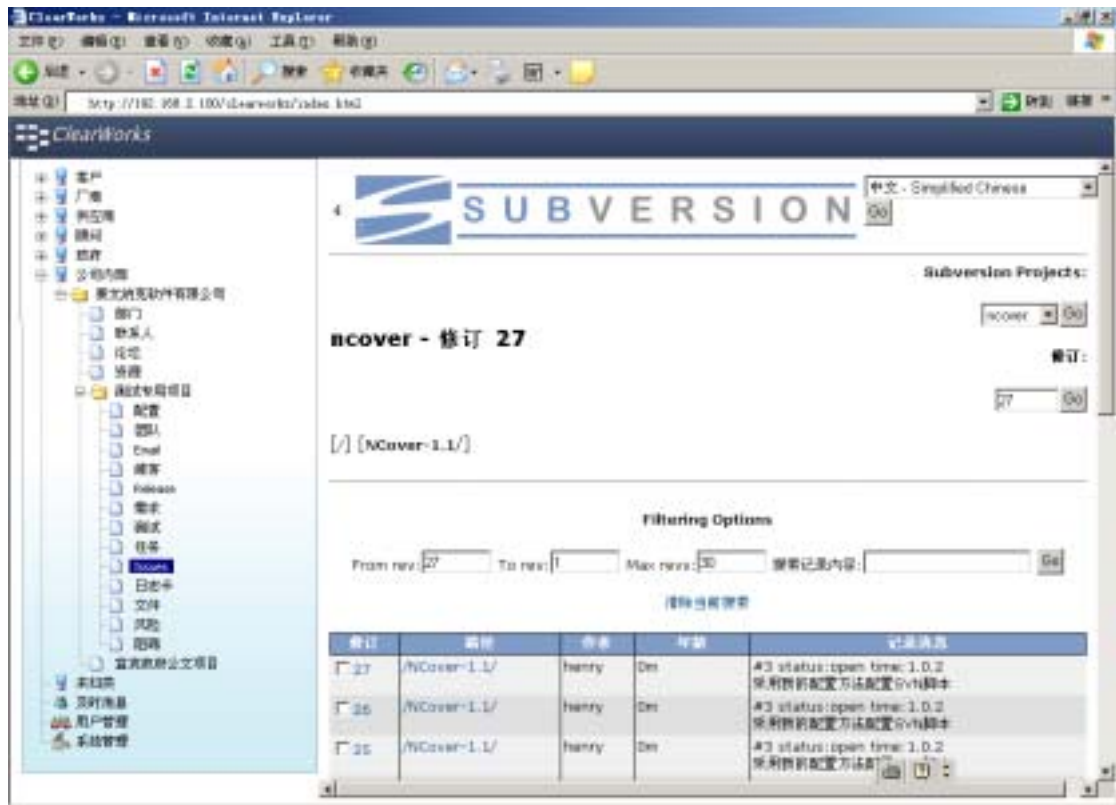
ClearWorks - Microsoft Internet Explorer

文件(F) 编辑(E) 查看(V) 收藏(A) 工具(T) 帮助(H)

后退 搜索 收藏夹

地址(D) http://192.168.2.100/clearworks/index.html

转到 链接

ClearWorks

客户
厂商
供应商
顾问
管理
公司内部
赛文纳克软件有限公司
部门
联系人
论坛
资源
测试专题项目
配置
团队
Email
博客
Release
需求
测试
任务
Issues
日志卡
文件
风险
跟踪
宣言数据交文项目
本日历
及时消息
用户管理
系统管理

中文 - Simplified Chinese

Go

SUBVERSION

Subversion Projects:

ncover Go

ncover - 修订 27

修订:

27 Go

[/] [NCover-1.1/]

Filtering Options

From rev: 27 To rev: 1 Max revs: 30 搜索记录内容: Go

清除当前搜索

| 修订 | 路径 | 作者 | 年龄 | 记录消息 |
|---|---|---|---|---|
| 27 | /NCover-1.1/ | henry | 0m | #3 status:open time:1.0.2 采用新的配置方法配置SVN脚本 |
| 26 | /NCover-1.1/ | henry | 0m | #3 status:open time:1.0.2 采用新的配置方法配置SVN脚本 |
| 25 | /NCover-1.1/ | henry | 0m | #3 status:open time:1.0.2 采用新的配置方法配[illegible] |